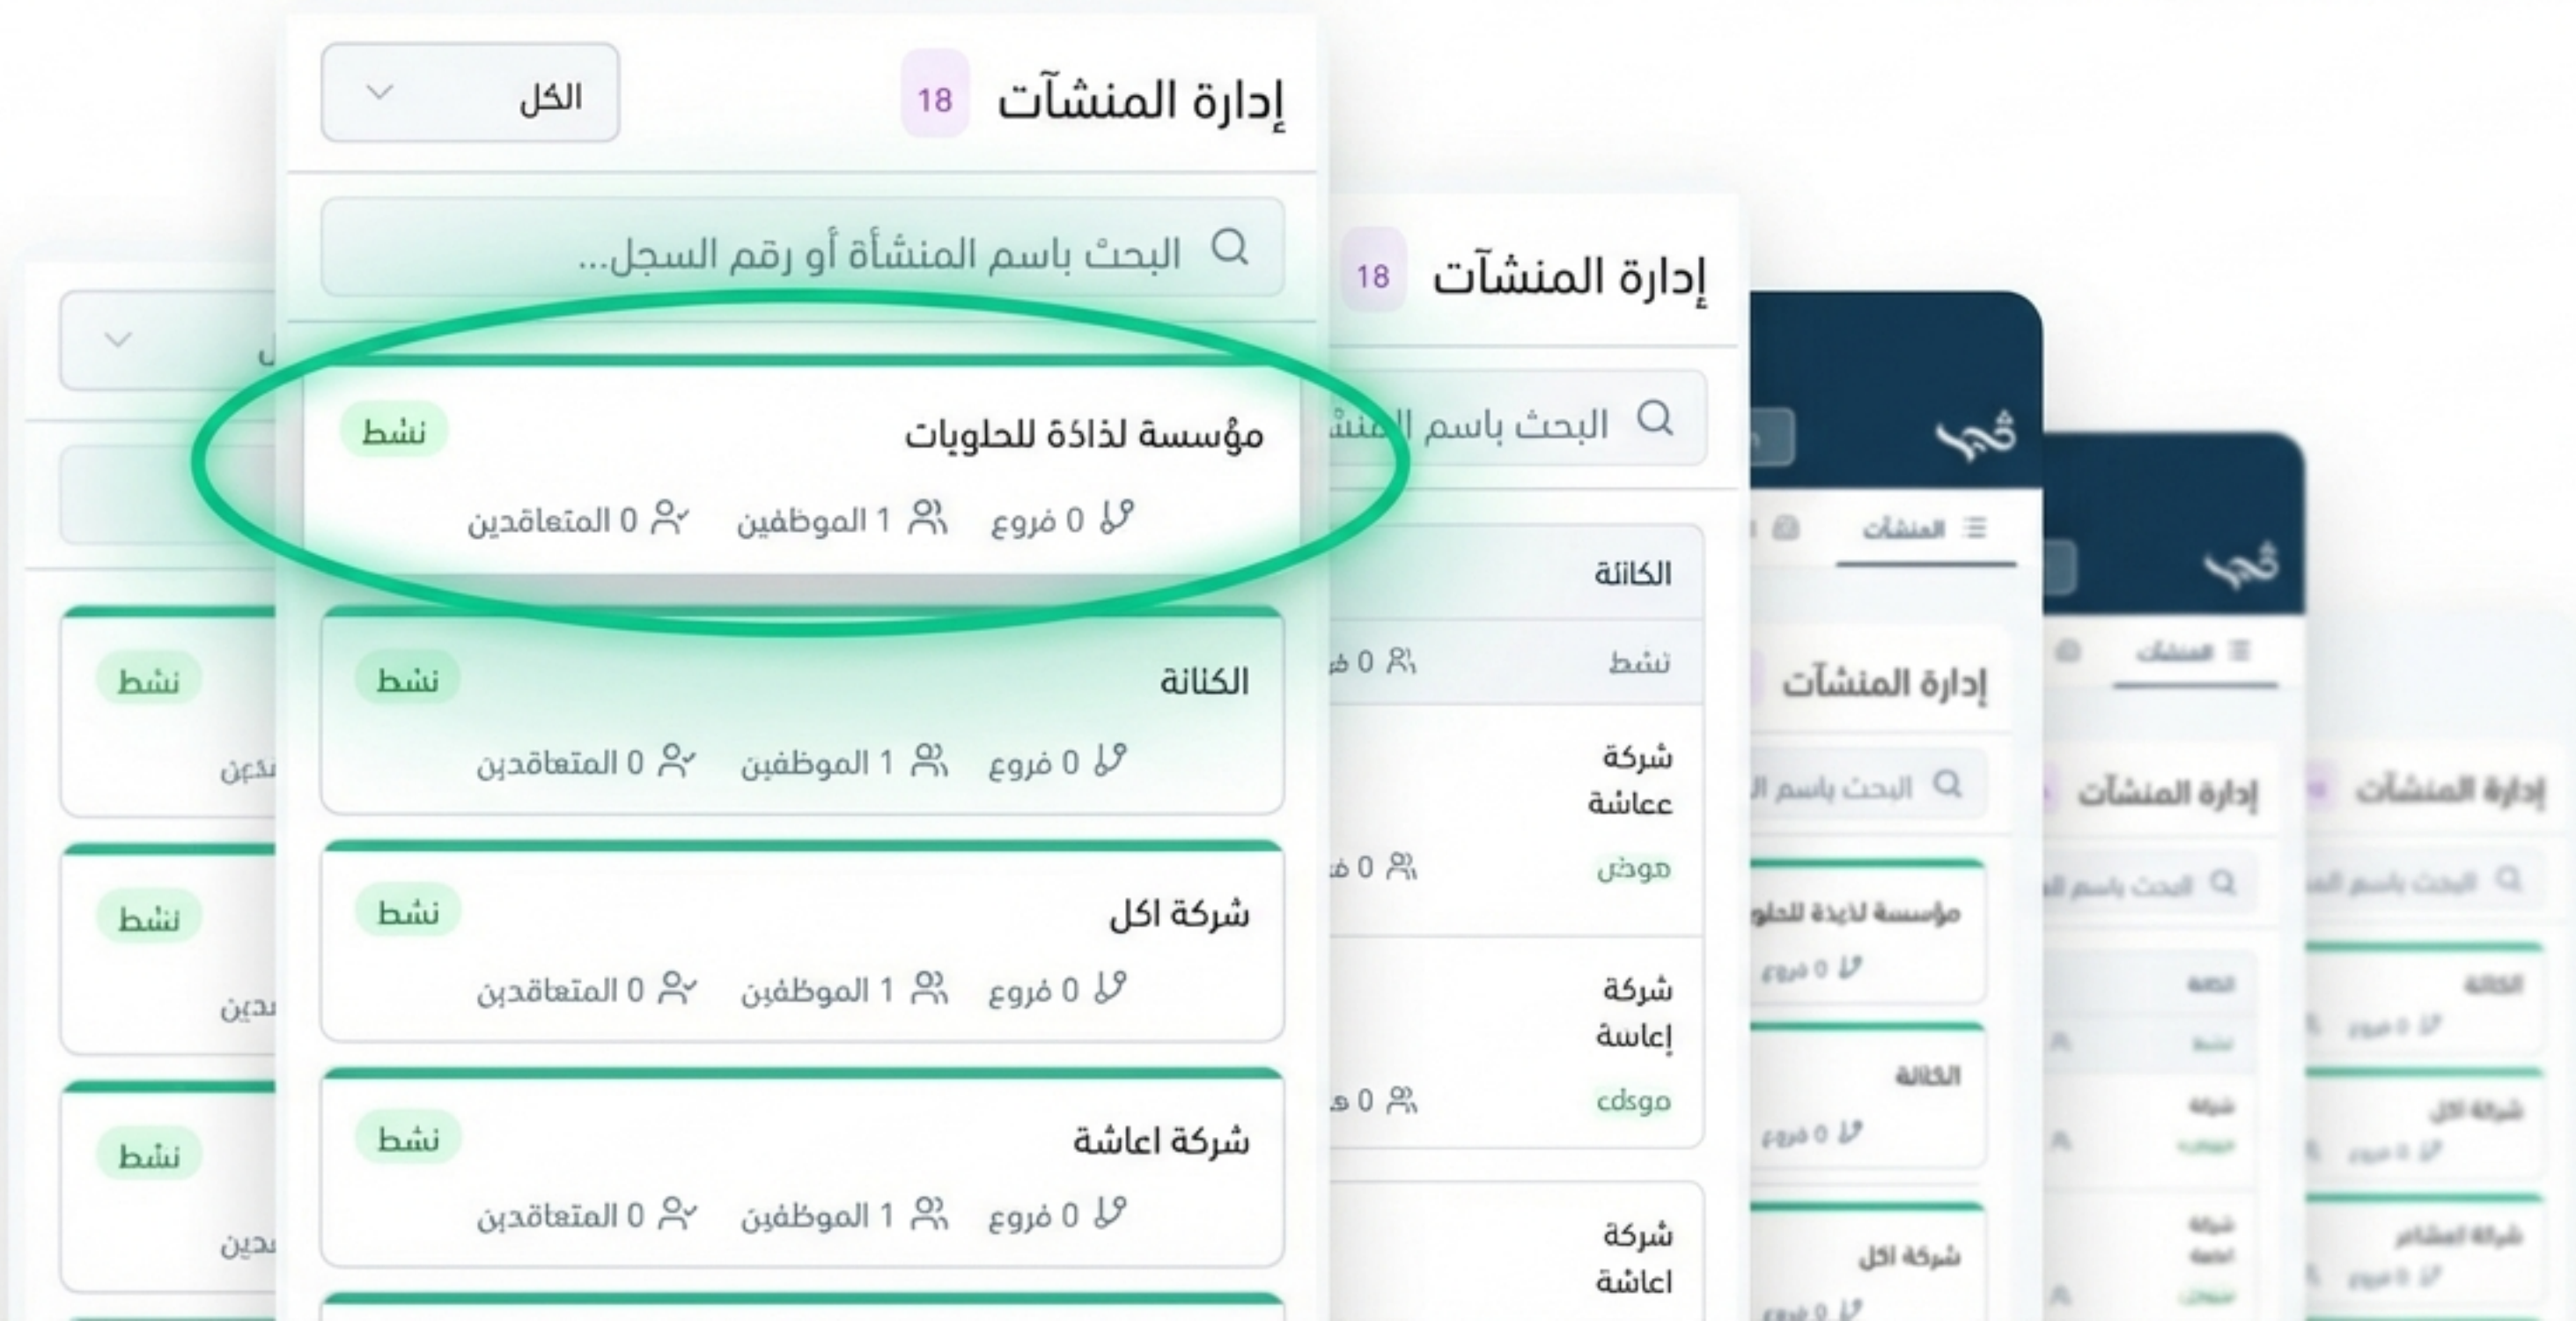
إدارة المنشآت 18
الكل

البحث باسم المنشأة أو رقم السجل...

مؤسسة لذاذة للحلويات
نشط
0 فروع 1 الموظفين 0 المتعاقدين

الكائنة
نشط
0 فروع 1 الموظفين 0 المتعاقدين

شركة اكل
نشط
0 فروع 1 الموظفين 0 المتعاقدين

شركة اعاشة
نشط
0 فروع 1 الموظفين 0 المتعاقدين

إدارة المنشآت 18
البحث باسم المنشأة

الكائنة
نشط
0

شركة عاشة
موظن
0

شركة إعاشة
cdsgo
0

شركة اعاشة

المنشآت
إدارة المنشآت
البحث باسم ال
مؤسسة لذيذة للحلو
0 فروع
الكائنة
0 فروع
شركة اكل

المنشآت
إدارة المنشآت
البحث باسم ال

إدارة المنشآت
البحث باسم الم
الكائنة
0 فروع
شركة اكل
0 فروع
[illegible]
0 فروع

نشط
نشط
نشط